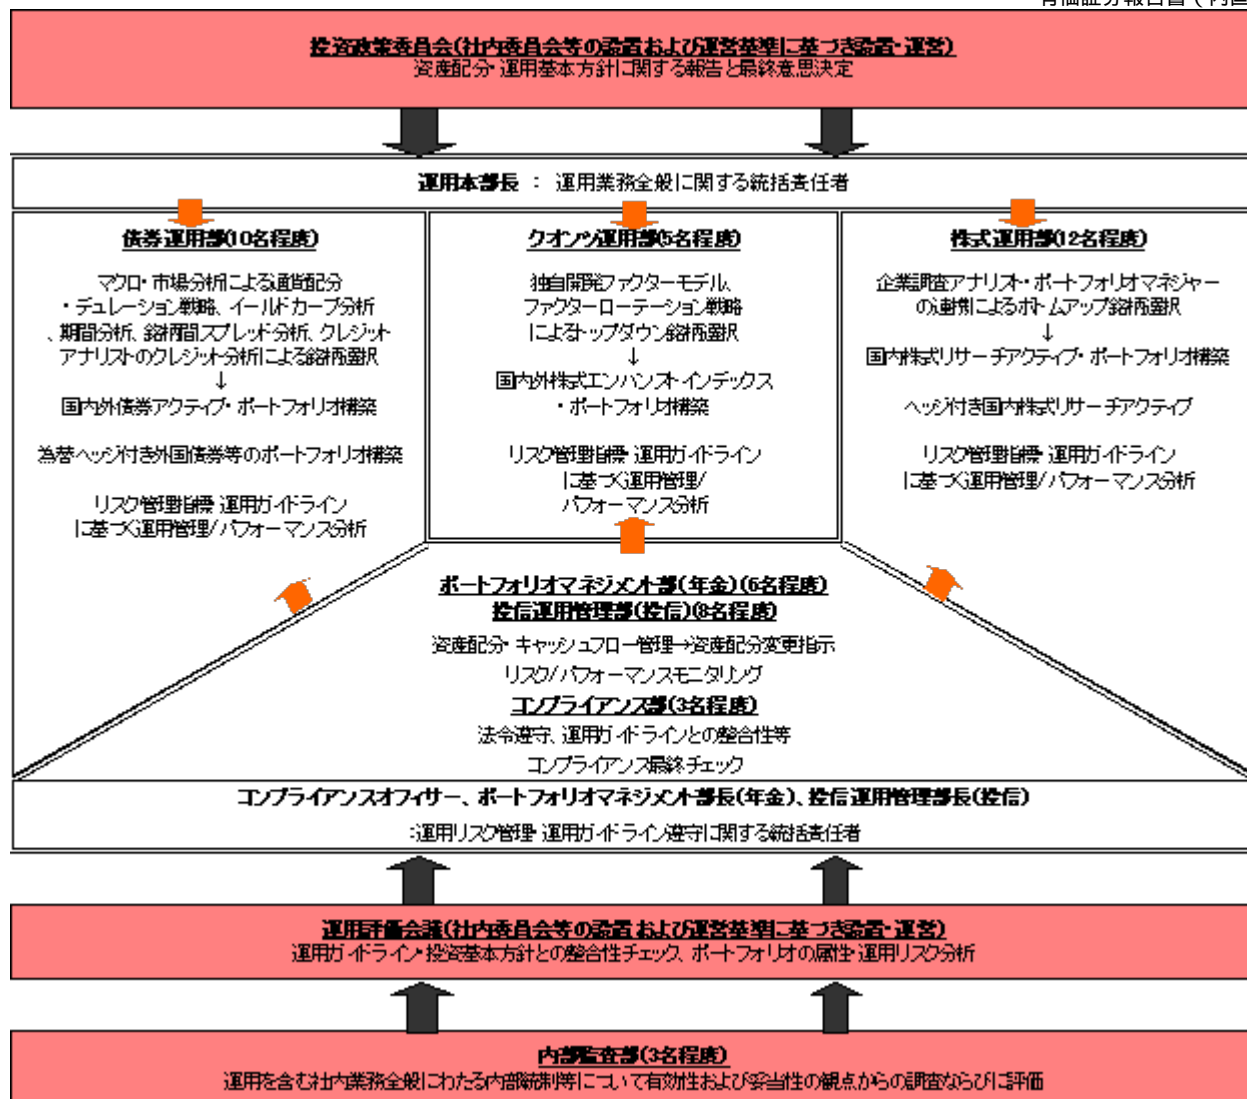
有価証券報告書（内国

投資政策委員会(社内委員会等の設置および運営基準に基づき設置・運営)
資産配分・運用基本方針に関する報告と最終意思決定

運用本部長 ： 運用業務全般に関する統括責任者

債券運用部(10名程度)

マクロ・市場分析による通貨配分
・デュレーション戦略、イールドカーブ分析
、期間分析、銘柄間スプレッド分析、クレジット
アナリストのクレジット分析による銘柄選択
↓
国内外債券アクティブ・ポートフォリオ構築

為替ヘッジ付き外国債券等のポートフォリオ構築

リスク管理指標 運用ガイドライン
に基づく運用管理/パフォーマンス分析

クオンツ運用部(5名程度)

独自開発ファクターモデル、
ファクターローテーション戦略
によるトップダウン銘柄選択
↓
国内外株式エンハンスト・インデックス
・ポートフォリオ構築

リスク管理指標 運用ガイドライン
に基づく運用管理/
パフォーマンス分析

株式運用部(12名程度)

企業調査アナリスト・ポートフォリオマネジャー
の連携によるボトムアップ銘柄選択
↓
国内株式リサーチアクティブ・ポートフォリオ構築

ヘッジ付き国内株式リサーチアクティブ

リスク管理指標 運用ガイドライン
に基づく運用管理/パフォーマンス分析

ポートフォリオマネジメント部(年金)(6名程度)
投信運用管理部(投信)(8名程度)
資産配分・キャッシュフロー管理→資産配分変更指示
リスク/パフォーマンスモニタリング
コンプライアンス部(3名程度)
法令遵守、運用ガイドラインとの整合性等
コンプライアンス最終チェック

コンプライアンスオフィサー、ポートフォリオマネジメント部長(年金)、投信運用管理部長(投信)
:運用リスク管理 運用ガイドライン遵守に関する統括責任者

運用評価会議(社内委員会等の設置および運営基準に基づき設置・運営)
運用ガイドライン・投資基本方針との整合性チェック、ポートフォリオの属性・運用リスク分析

内部監査部(3名程度)
運用を含む社内業務全般にわたる内部統制等について有効性および妥当性の観点からの調査ならびに評価